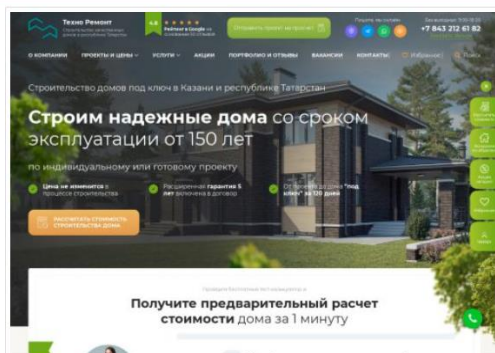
Техно Ремонт

4.8 ★★★★★ Рейтинг в Google

Отправить проект на просчет

Пишите на мессенджеры

+7 843 212 61 82

О КОМПАНИИ ПРОЕКТЫ И ЦЕНЫ УСЛУГИ АКЦИИ ПОРТФОЛИО И ОТЗЫВЫ ВАКАНСИИ КОНТАКТЫ Избранное Поиск

Строительство домов под ключ в Казани и республике Татарстан

Строим надежные дома со сроком эксплуатации от 150 лет

по индивидуальному или готовому проекту

Цена не изменится в процессе строительства

Расширенная гарантия 5 лет включена в договор

От проекта до дома "под ключ" за 120 дней

РАССЧИТАТЬ СТОИМОСТЬ СТРОИТЕЛЬСТВА ДОМА

Получите предварительный расчет стоимости дома за 1 минуту